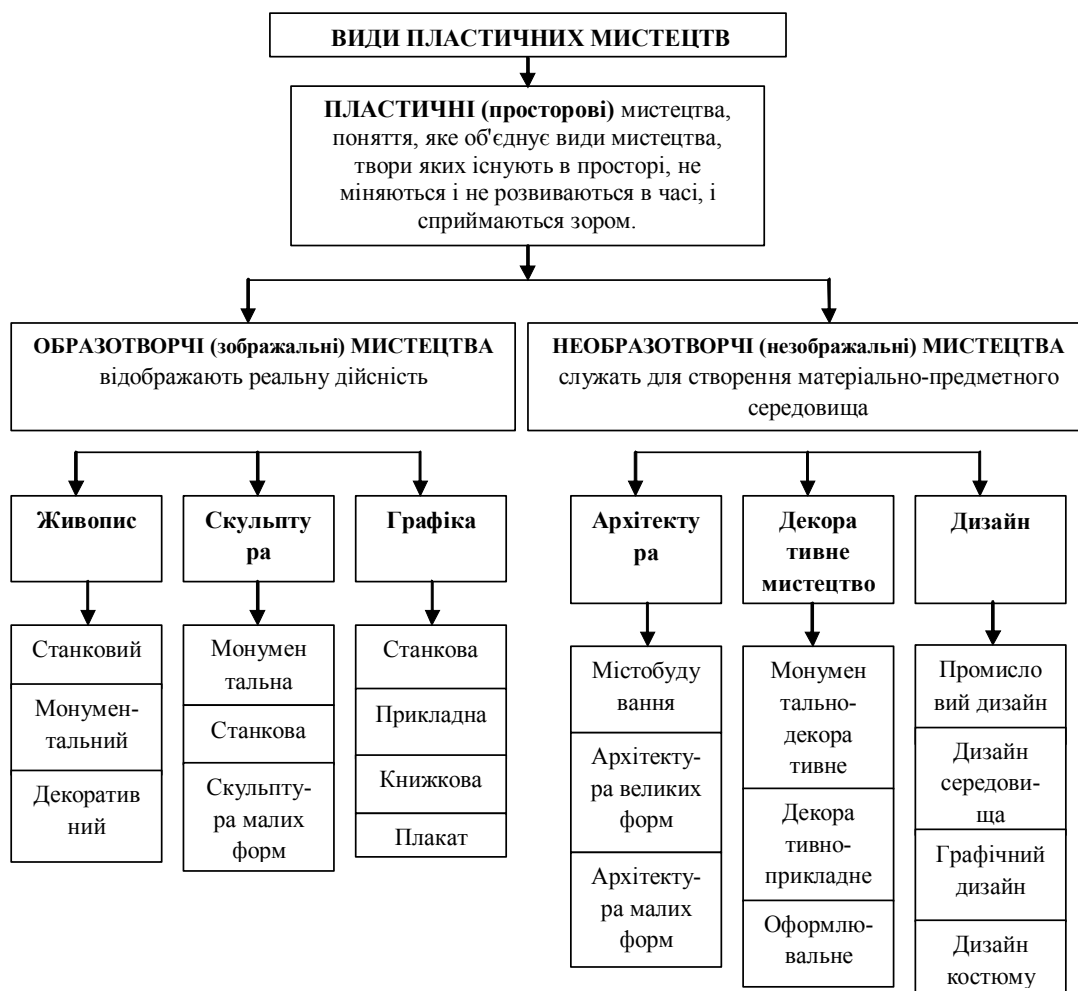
ВИДИ ПЛАСТИЧНИХ МИСТЕЦТВ

ПЛАСТИЧНІ (просторові) мистецтва, поняття, яке об'єднує види мистецтва, твори яких існують в просторі, не міняються і не розвиваються в часі, і сприймаються зором.

ОБРАЗОТВОРЧІ (зображальні) МИСТЕЦТВА відображають реальну дійсність

НЕОБРАЗОТВОРЧІ (незображальні) МИСТЕЦТВА служать для створення матеріально-предметного середовища

Живопис

Скульптура

Графіка

Архітектура

Декоративне мистецтво

Дизайн

Станковий

Монументальний

Декоративний

Монументальна

Станкова

Скульптура малих форм

Станкова

Прикладна

Книжкова

Плакат

Містобудування

Архітектура великих форм

Архітектура малих форм

Монументально-декоративне

Декоративно-прикладне

Оформлювальне

Промисловий дизайн

Дизайн середовища

Графічний дизайн

Дизайн костюму